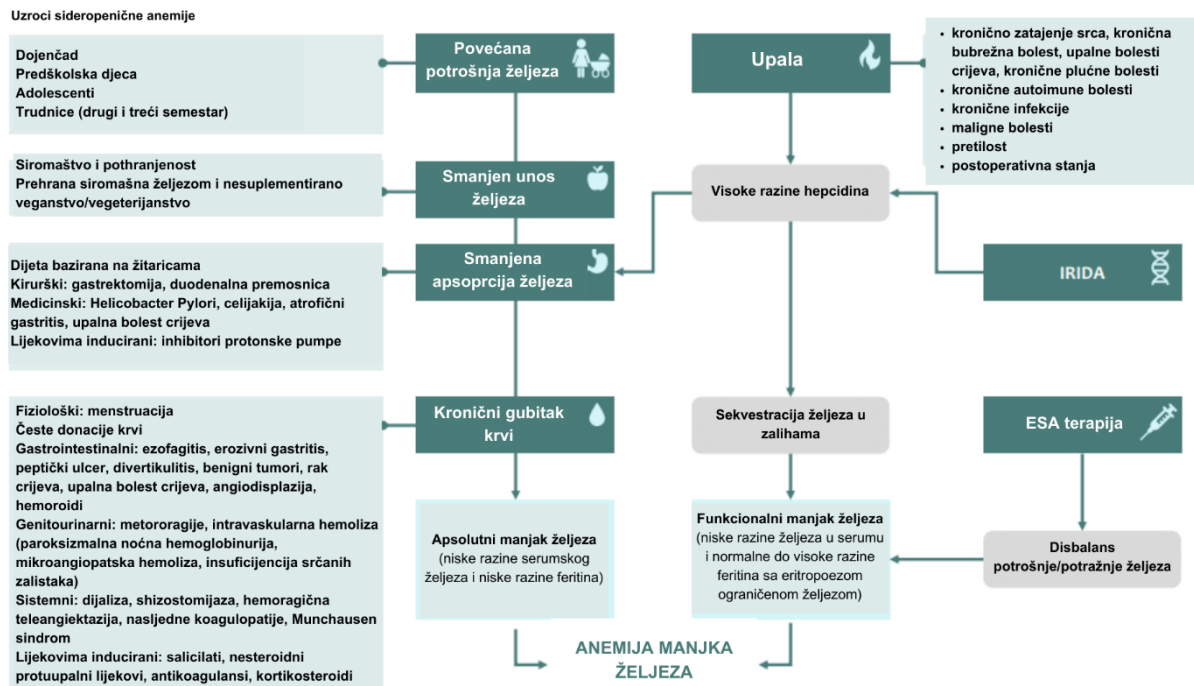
Uzroci sideropenične anemije

Dojenčad
Predškolska djeca
Adolescenti
Trudnice (drugi i treći semestar)

Povećana potrošnja željeza

Upala

• kronično zatajenje srca, kronična bubrežna bolest, upalne bolesti crijeva, kronične plućne bolesti
• kronične autoimune bolesti
• kronične infekcije
• maligne bolesti
• pretilost
• postoperativna stanja

Siromaštvo i pothranjenost
Prehrana siromašna željezom i nesuplementirano veganstvo/vegeterijanstvo

Smanjen unos željeza

Visoke razine hepcidina

Dijeta bazirana na žitaricama
Kirurški: gastrektomija, duodenalna premosnica
Medicinski: Helicobacter Pylori, celijakija, atrofični gastritis, upalna bolest crijeva
Lijekovima inducirani: inhibitori protonske pumpe

Smanjena apsoprcija željeza

IRIDA

Fiziološki: menstruacija
Česte donacije krvi
Gastrointestinalni: ezofagitis, erozivni gastritis, peptički ulcer, divertikulitis, benigni tumori, rak crijeva, upalna bolest crijeva, angiodisplazija, hemoroidi
Genitourinarni: metororagije, intravaskularna hemoliza (paroksizmalna noćna hemoglobinurija, mikroangiopatska hemoliza, insuficijencija srčanih zalistaka)
Sistemni: dijaliza, shizostomijaza, hemoragična teleangiektazija, nasljedne koagulopatije, Munchausen sindrom
Lijekovima inducirani: salicilati, nesteroidni protuupalni lijekovi, antikoagulansi, kortikosteroidi

Kronični gubitak krvi

Sekvestracija željeza u zalihama

ESA terapija

Apsolutni manjak željeza
(niske razine serumskog željeza i niske razine feritina)

Funkcionalni manjak željeza
(niske razine željeza u serumu i normalne do visoke razine feritina sa eritropoezom ograničenom željezom)

Disbalans potrošnje/potražnje željeza

ANEMIJA MANJKA ŽELJEZA